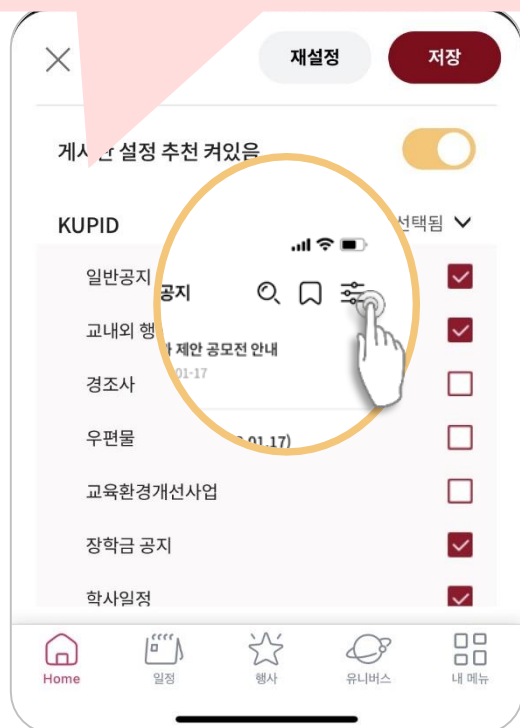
재설정 저장

게시판 설정 추천 켜있음

KUPID 선택됨

일반공지

교내외 행

경조사

우편물

교육환경개선사업

장학금 공지

학사일정

공지

제안 공모전 안내

01-17

.01.17)

Home 일정 행사 유니버스 내 메뉴